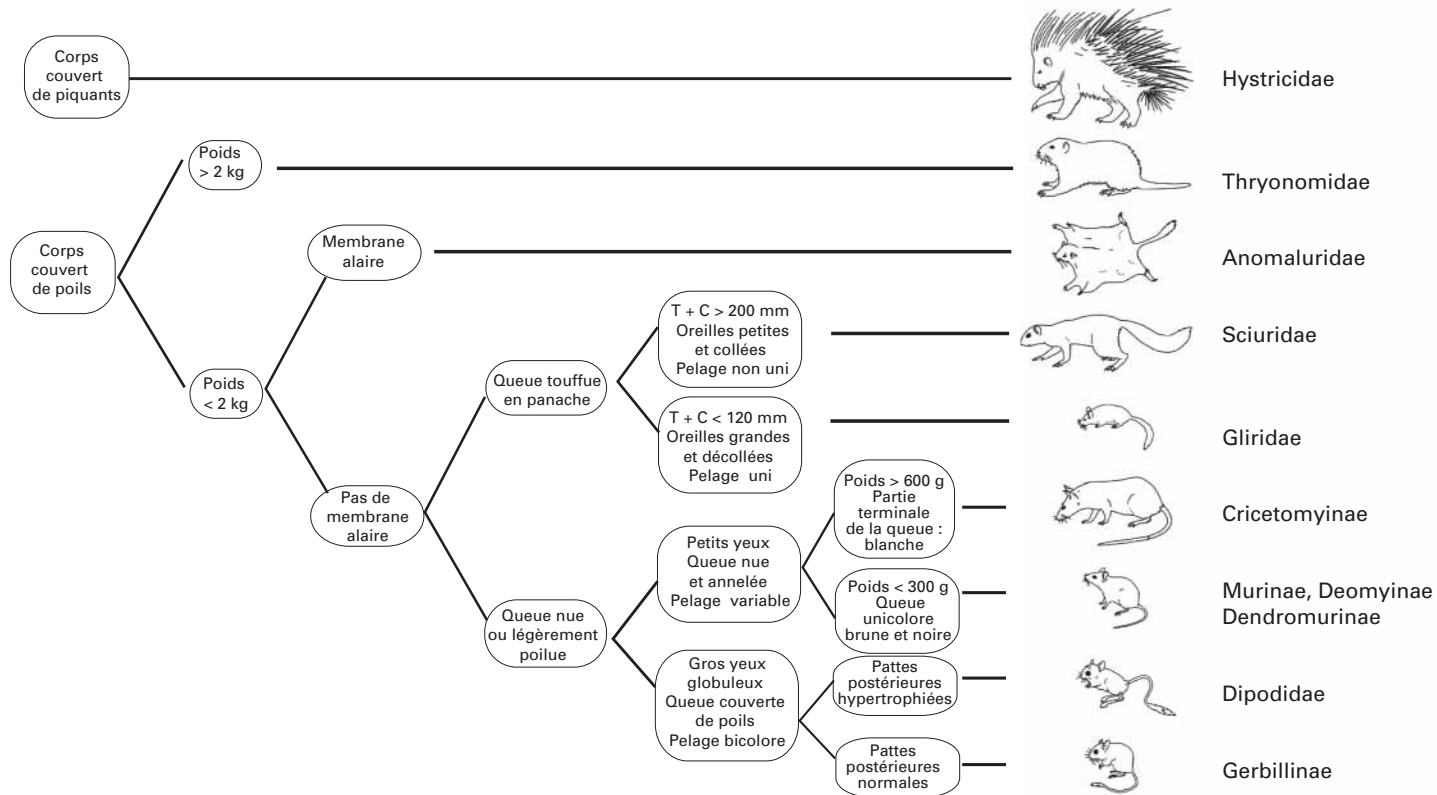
Corps couvert de piquants

Hystricidae

Corps couvert de poils

Poids > 2 kg

Thryonomidae

Poids < 2 kg

Membrane alaire

Anomaluridae

Pas de membrane alaire

Queue touffue en panache

T + C > 200 mm
Oreilles petites et collées
Pelage non uni

Sciuridae

T + C < 120 mm
Oreilles grandes et décollées
Pelage uni

Gliridae

Queue nue ou légèrement poilue

Petits yeux
Queue nue et annelée
Pelage variable

Poids > 600 g
Partie terminale de la queue : blanche

Cricetomyinae

Poids < 300 g
Queue unicolore brune et noire

Murinae, Deomyinae
Dendromurinae

Gros yeux globuleux
Queue couverte de poils
Pelage bicolore

Pattes postérieures hypertrophiées

Dipodidae

Pattes postérieures normales

Gerbillinae